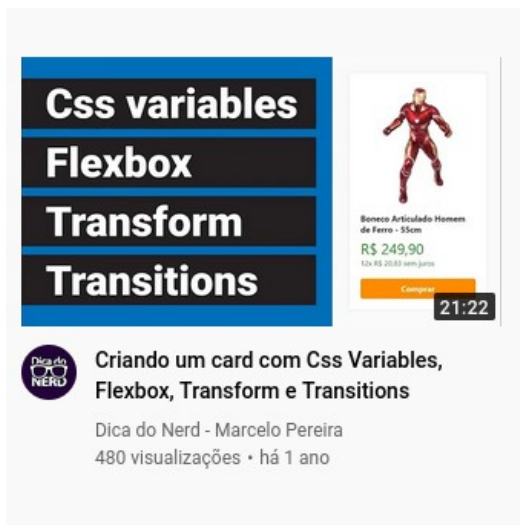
Css variables
Flexbox
Transform
Transitions

Boneco Articulado Homem de Ferro - 55cm
R$ 249,90
12x R$ 20,83 sem juros
Comprar

21:22

Dica do NERD

Criando um card com Css Variables, Flexbox, Transform e Transitions

Dica do Nerd - Marcelo Pereira
480 visualizações • há 1 ano